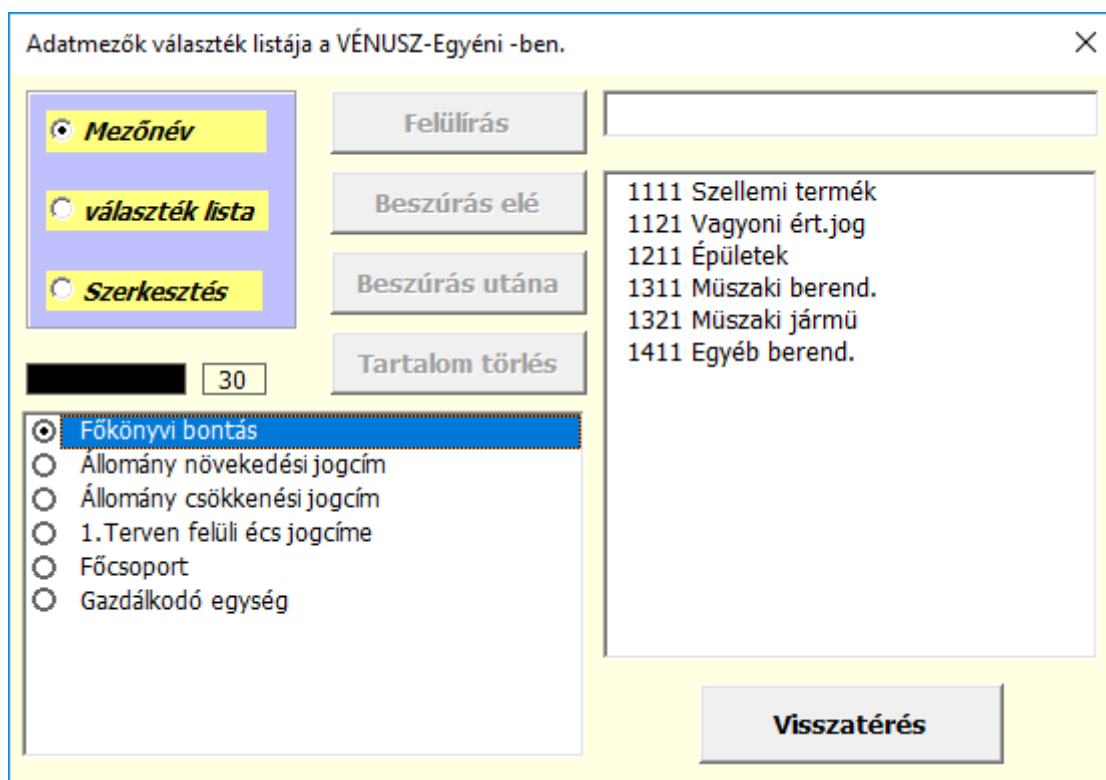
Adatmezők választék listája a VÉNUSZ-Egyéni -ben.

×

Mezőnév

választék lista

Szerkesztés

Felülírás

Beszúrás elé

Beszúrás utána

Tartalom törlés

30

1111 Szellemi termék
1121 Vagyoni ért.jog
1211 Épületek
1311 Müszaki berend.
1321 Müszaki jármü
1411 Egyéb berend.

Főkönyvi bontás
Állomány növekedési jogcím
Állomány csökkenési jogcím
1.Terven felüli écs jogcíme
Főcsoport
Gazdálkodó egység

Visszatérés